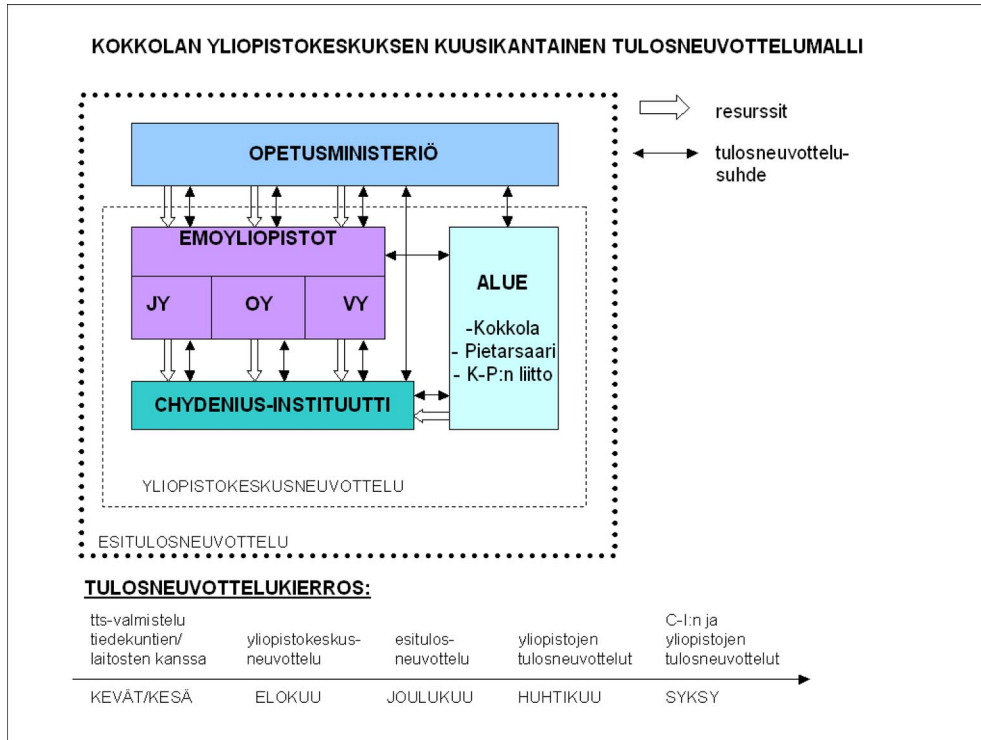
KOKKOLAN YLIOPISTOKESKUKSEN KUUSIKANTAINEN TULOSNEUVOTTELUMALLI

resurssit

tulosneuvottelusuhde

OPETUSMINISTERIÖ

EMOYLIOPISTOT

JY

OY

VY

ALUE

-Kokkola
- Pietarsaari
- K-P:n liitto

CHYDENIUS-INSTITUUTTI

YLIOPISTOKESKUSNEUVOTTELU

ESITULOSNEUVOTTELU

TULOSNEUVOTTELUKIERROS:

tts-valmistelu tiedekuntien/ laitosten kanssa

yliopistokeskusneuvottelu

esitulosneuvottelu

yliopistojen tulosneuvottelut

C-I:n ja yliopistojen tulosneuvottelut

KEVÄT/KESÄ

ELOKUU

JOULUKUU

HUHTIKUU

SYKSY